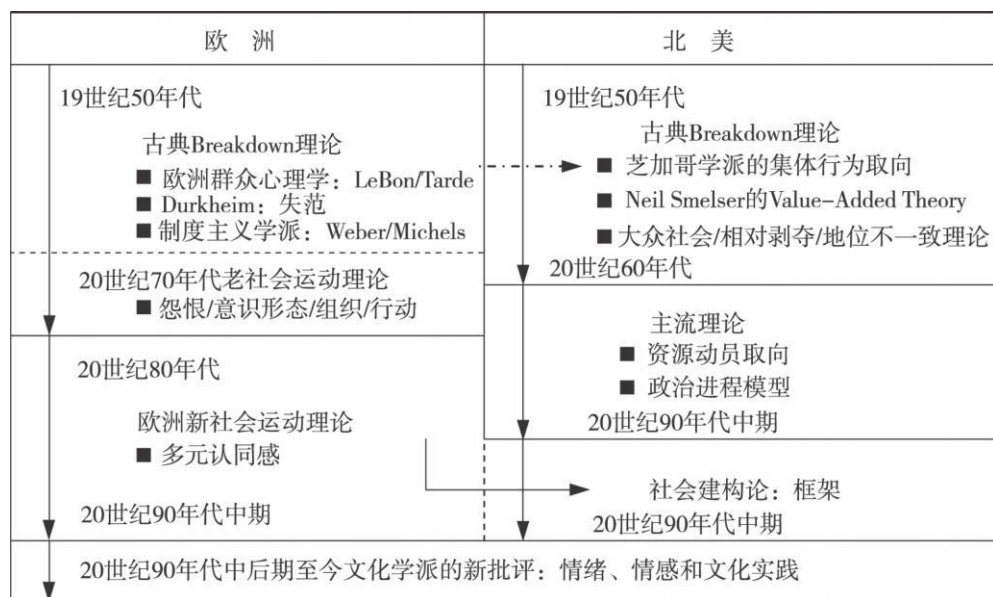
| 欧 洲 | 北 美 |
|---|---|
| 19世纪50年代<br>古典Breakdown理论<br>■ 欧洲群众心理学：LeBon/Tarde<br>■ Durkheim：失范<br>■ 制度主义学派：Weber/Michels | 19世纪50年代<br>古典Breakdown理论<br>■ 芝加哥学派的集体行为取向<br>■ Neil Smelser的Value-Added Theory<br>■ 大众社会/相对剥夺/地位不一致理论<br>20世纪60年代 |
| 20世纪70年代老社会运动理论<br>■ 怨恨/意识形态/组织/行动 | 主流理论<br>■ 资源动员取向<br>■ 政治进程模型<br>20世纪90年代中期 |
| 20世纪80年代<br>欧洲新社会运动理论<br>■ 多元认同感<br>20世纪90年代中期 | 社会建构论：框架<br>20世纪90年代中期 |

20世纪90年代中后期至今文化学派的新批评：情绪、情感和文化实践